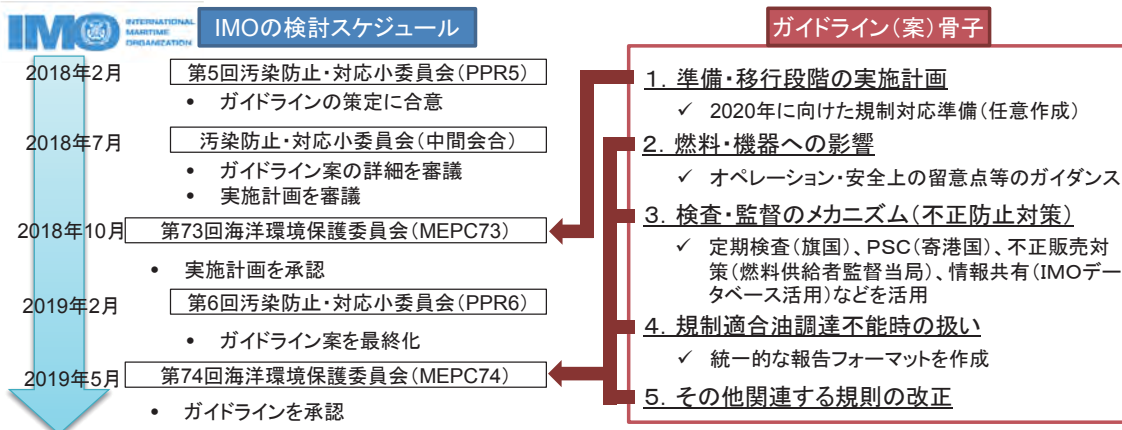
IMO INTERNATIONAL MARITIME ORGANIZATION

IMOの検討スケジュール

2018年2月
第5回汚染防止・対応小委員会(PPR5)
• ガイドラインの策定に合意

2018年7月
汚染防止・対応小委員会(中間会合)
• ガイドライン案の詳細を審議
• 実施計画を審議

2018年10月
第73回海洋環境保護委員会(MEPC73)
• 実施計画を承認

2019年2月
第6回汚染防止・対応小委員会(PPR6)
• ガイドライン案を最終化

2019年5月
第74回海洋環境保護委員会(MEPC74)
• ガイドラインを承認

ガイドライン(案)骨子

1. 準備・移行段階の実施計画
✓ 2020年に向けた規制対応準備(任意作成)

2. 燃料・機器への影響
✓ オペレーション・安全上の留意点等のガイダンス

3. 検査・監督のメカニズム(不正防止対策)
✓ 定期検査(旗国)、PSC(寄港国)、不正販売対策(燃料供給者監督当局)、情報共有(IMOデータベース活用)などを活用

4. 規制適合油調達不能時の扱い
✓ 統一的な報告フォーマットを作成

5. その他関連する規則の改正